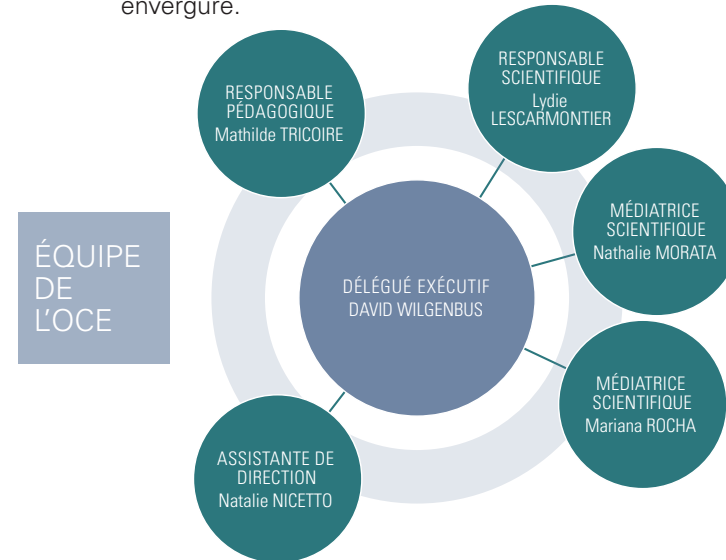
envergure.

ÉQUIPE DE L'OCE

DÉLÉGUÉ EXÉCUTIF
DAVID WILGENBUS

RESPONSABLE PÉDAGOGIQUE
Mathilde TRICOIRE

RESPONSABLE SCIENTIFIQUE
Lydie LESCARMONTIER

MÉDIATRICE SCIENTIFIQUE
Nathalie MORATA

MÉDIATRICE SCIENTIFIQUE
Mariana ROCHA

ASSISTANTE DE DIRECTION
Natalie NICETTO